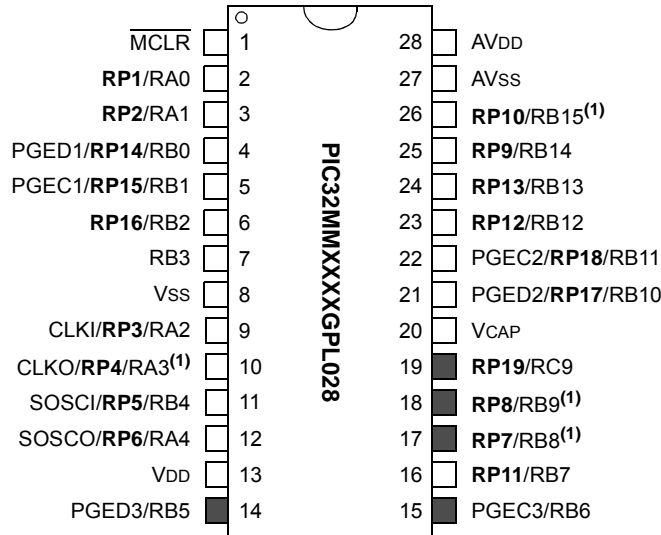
$\overline{MCLR}$ 1
RP1/RA0 2
RP2/RA1 3
PGED1/RP14/RB0 4
PGEC1/RP15/RB1 5
RP16/RB2 6
RB3 7
VSS 8
CLKI/RP3/RA2 9
CLKO/RP4/RA3$^{(1)}$ 10
SOSCI/RP5/RB4 11
SOSCO/RP6/RA4 12
VDD 13
PGED3/RB5 14

PIC32MMXXXXGPL028

28 AVDD
27 AVSS
26 RP10/RB15$^{(1)}$
25 RP9/RB14
24 RP13/RB13
23 RP12/RB12
22 PGEC2/RP18/RB11
21 PGED2/RP17/RB10
20 VCAP
19 RP19/RC9
18 RP8/RB9$^{(1)}$
17 RP7/RB8$^{(1)}$
16 RP11/RB7
15 PGEC3/RB6